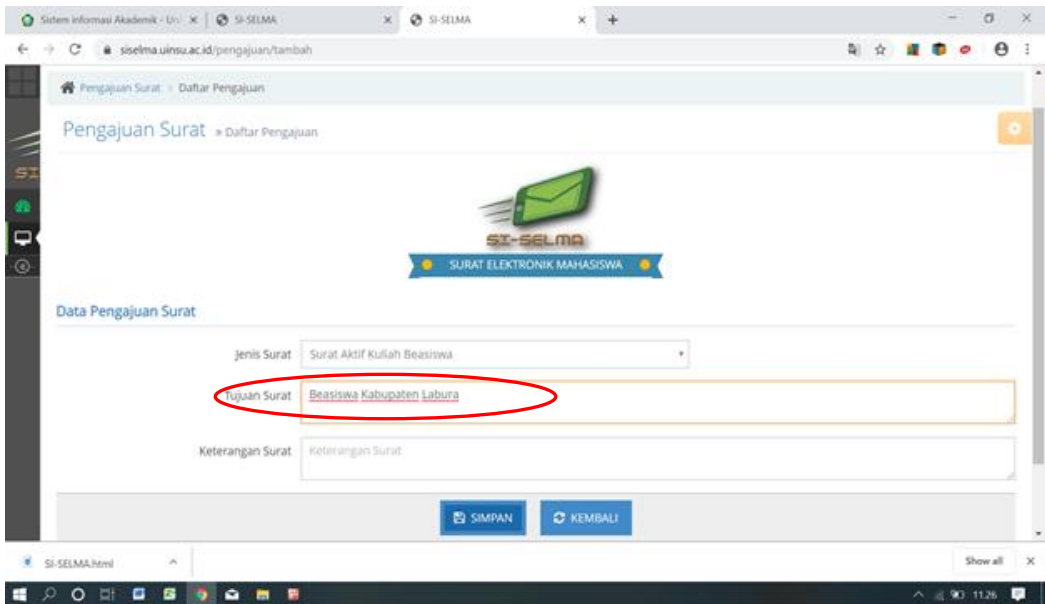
Sistem informasi Akademik - Uni × | SI-SELMA × | SI-SELMA × | +

siselma.uinsu.ac.id/pengajuan/tambah

Pengajuan Surat > Daftar Pengajuan

Pengajuan Surat » Daftar Pengajuan

SI-SELMA
SURAT ELEKTRONIK MAHASISWA

Data Pengajuan Surat

Jenis Surat: Surat Aktif Kuliah Beasiswa

Tujuan Surat: Beasiswa Kabupaten Labura

Keterangan Surat: Keterangan Surat

SIMPAN

KEMBALI

SI-SELMA.html

Show all

11:26